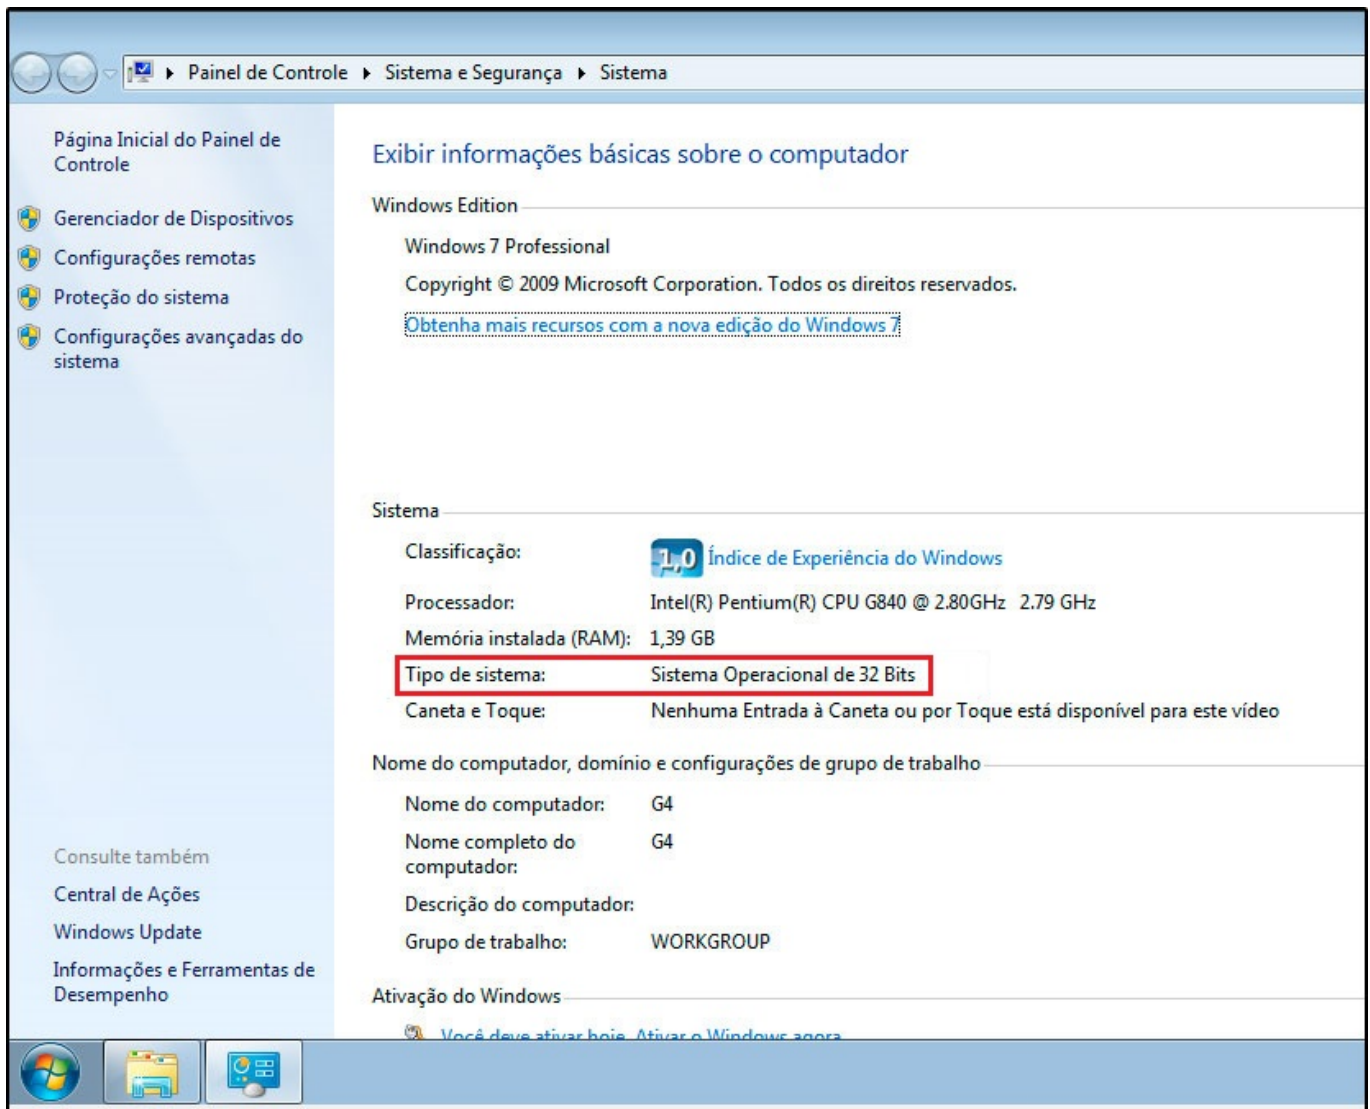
▸ Painel de Controle ▸ Sistema e Segurança ▸ Sistema

Página Inicial do Painel de Controle

Gerenciador de Dispositivos

Configurações remotas

Proteção do sistema

Configurações avançadas do sistema

Consulte também

Central de Ações

Windows Update

Informações e Ferramentas de Desempenho

Exibir informações básicas sobre o computador

Windows Edition

Windows 7 Professional

Copyright © 2009 Microsoft Corporation. Todos os direitos reservados.

Obtenha mais recursos com a nova edição do Windows 7

Sistema

| | |
|---|---|
| Classificação: | 1,0 Índice de Experiência do Windows |
| Processador: | Intel(R) Pentium(R) CPU G840 @ 2.80GHz 2.79 GHz |
| Memória instalada (RAM): | 1,39 GB |
| Tipo de sistema: | Sistema Operacional de 32 Bits |
| Caneta e Toque: | Nenhuma Entrada à Caneta ou por Toque está disponível para este vídeo |

Nome do computador, domínio e configurações de grupo de trabalho

| | |
|---|---|
| Nome do computador: | G4 |
| Nome completo do computador: | G4 |
| Descrição do computador: | |
| Grupo de trabalho: | WORKGROUP |

Ativação do Windows

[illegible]